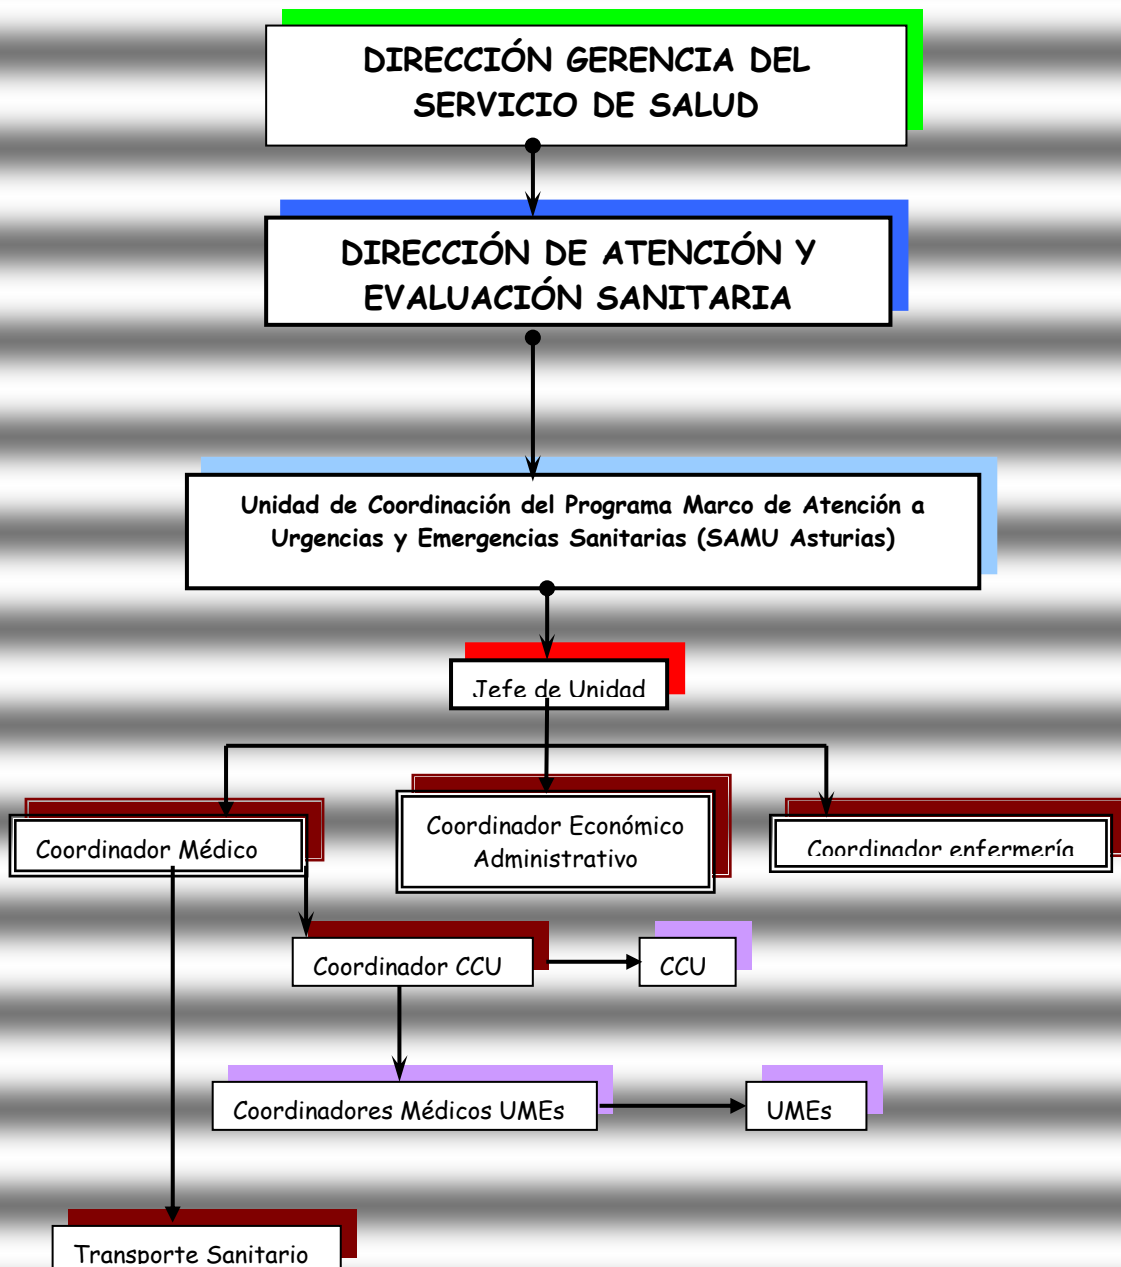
DIRECCIÓN GERENCIA DEL SERVICIO DE SALUD

DIRECCIÓN DE ATENCIÓN Y EVALUACIÓN SANITARIA

Unidad de Coordinación del Programa Marco de Atención a Urgencias y Emergencias Sanitarias (SAMU Asturias)

Jefe de Unidad

Coordinador Médico

Coordinador Económico Administrativo

Coordinador enfermería

Coordinador CCU

CCU

Coordinadores Médicos UMEs

UMEs

Transporte Sanitario